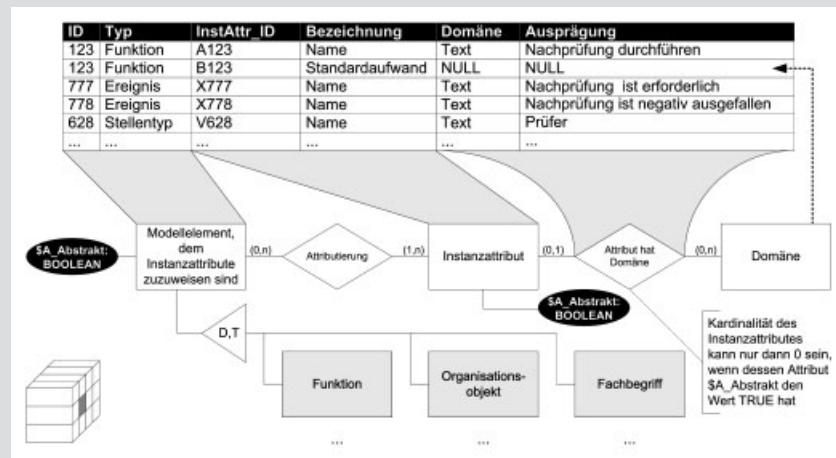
| ID | Typ | InstAttr_ID | Bezeichnung | Domäne | Ausprägung |
|---|---|---|---|---|---|
| 123 | Funktion | A123 | Name | Text | Nachprüfung durchführen |
| 123 | Funktion | B123 | Standardaufwand | NULL | NULL |
| 777 | Ereignis | X777 | Name | Text | Nachprüfung ist erforderlich |
| 778 | Ereignis | X778 | Name | Text | Nachprüfung ist negativ ausgefallen |
| 628 | Stellentyp | V628 | Name | Text | Prüfer |
| ... | ... | ... | ... | ... | ... |

$A_Abstrakt: BOOLEAN

Modellelement, dem Instanzattribute zuzuweisen sind

(0,n)

Attributierung

(1,n)

Instanzattribut

(0,1)

Attribut hat Domäne

(0,n)

Domäne

$A_Abstrakt: BOOLEAN

D,T

Kardinalität des Instanzattributes kann nur dann 0 sein, wenn dessen Attribut $A_Abstrakt den Wert TRUE hat

Funktion

Organisationsobjekt

Fachbegriff

...

...

...